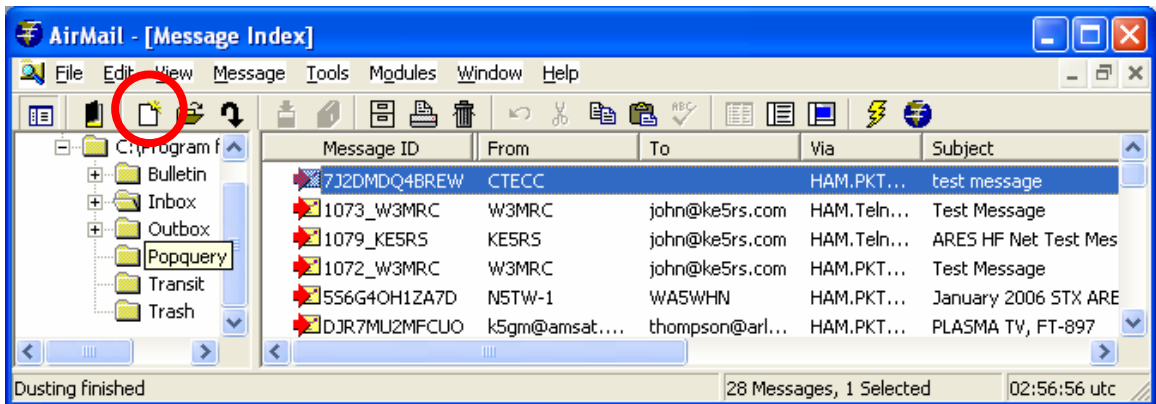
AirMail - [Message Index]

File Edit View Message Tools Modules Window Help

C:\Program f
Bulletin
Inbox
Outbox
Popquery
Transit
Trash

| Message ID | From | To | Via | Subject |
|---|---|---|---|---|
| 7J2DMDQ4BREW | CTECC | | HAM.PKT... | test message |
| 1073_W3MRC | W3MRC | john@ke5rs.com | HAM.Teln... | Test Message |
| 1079_KE5RS | KE5RS | john@ke5rs.com | HAM.Teln... | ARES HF Net Test Mes |
| 1072_W3MRC | W3MRC | john@ke5rs.com | HAM.PKT... | Test Message |
| 5S6G4OH1ZA7D | N5TW-1 | WA5WHN | HAM.PKT... | January 2006 STX ARE |
| DJR7MU2MFCUO | k5gm@amsat.... | thompson@arl... | HAM.PKT... | PLASMA TV, FT-897 |

Dusting finished | 28 Messages, 1 Selected | 02:56:56 utc